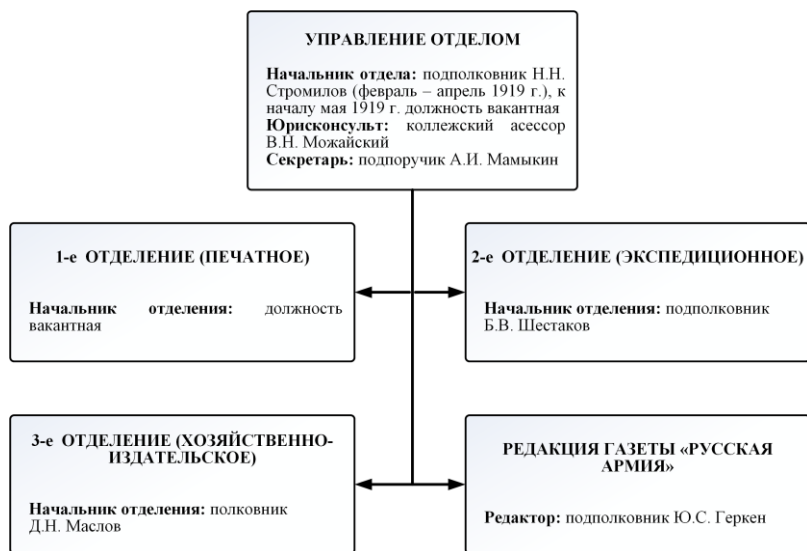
УПРАВЛЕНИЕ ОТДЕЛОМ

**Начальник отдела:** подполковник Н.Н. Стромилов (февраль – апрель 1919 г.), к началу мая 1919 г. должность вакантная
**Юрисконсульт:** коллежский асессор В.Н. Можайский
**Секретарь:** подпоручик А.И. Мамыкин

1-е ОТДЕЛЕНИЕ (ПЕЧАТНОЕ)

**Начальник отделения:** должность вакантная

2-е ОТДЕЛЕНИЕ (ЭКСПЕДИЦИОННОЕ)

**Начальник отделения:** подполковник Б.В. Шестаков

3-е ОТДЕЛЕНИЕ (ХОЗЯЙСТВЕННО-ИЗДАТЕЛЬСКОЕ)

**Начальник отделения:** полковник Д.Н. Маслов

РЕДАКЦИЯ ГАЗЕТЫ «РУССКАЯ АРМИЯ»

**Редактор:** подполковник Ю.С. Геркен